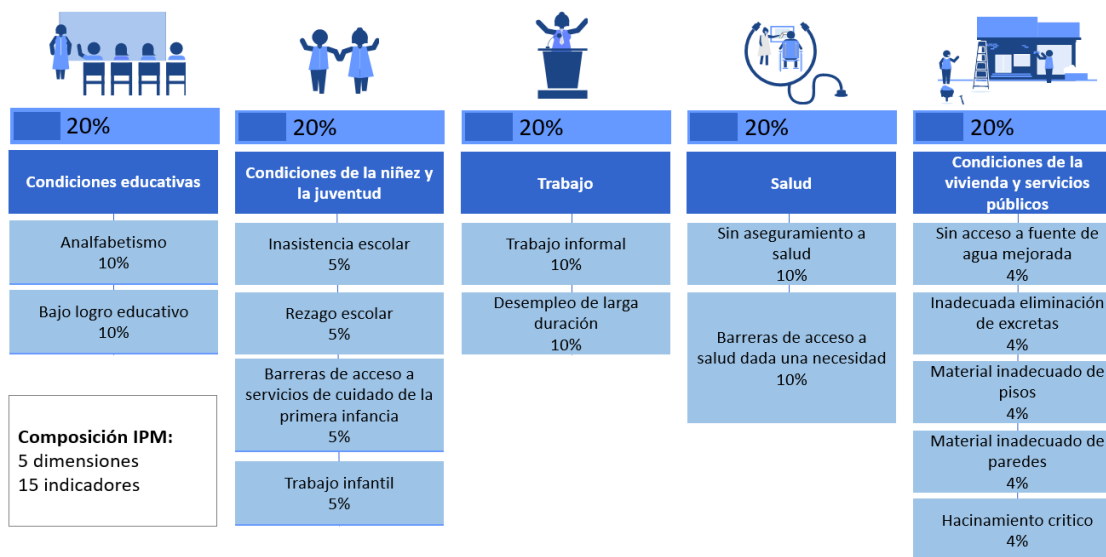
20%

Condiciones educativas

Analfabetismo
10%

Bajo logro educativo
10%

Composición IPM:
5 dimensiones
15 indicadores

20%

Condiciones de la niñez y la juventud

Inasistencia escolar
5%

Rezago escolar
5%

Barreras de acceso a servicios de cuidado de la primera infancia
5%

Trabajo infantil
5%

20%

Trabajo

Trabajo informal
10%

Desempleo de larga duración
10%

20%

Salud

Sin aseguramiento a salud
10%

Barreras de acceso a salud dada una necesidad
10%

20%

Condiciones de la vivienda y servicios públicos

Sin acceso a fuente de agua mejorada
4%

Inadecuada eliminación de excretas
4%

Material inadecuado de pisos
4%

Material inadecuado de paredes
4%

Hacinamiento critico
4%